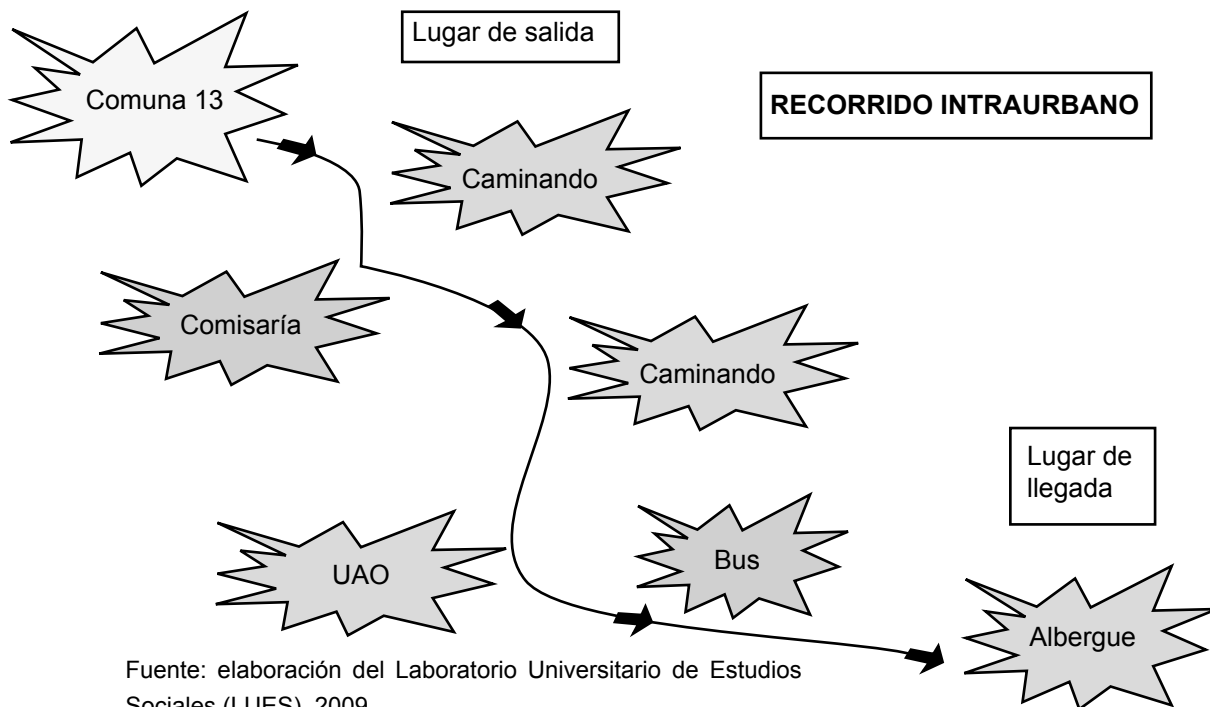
Lugar de salida

Comuna 13

RECORRIDO INTRAURBANO

Caminando

Comisaría

Caminando

Lugar de llegada

UAO

Bus

Albergue

Fuente: elaboración del Laboratorio Universitario de Estudios Sociales (LUES), 2009.